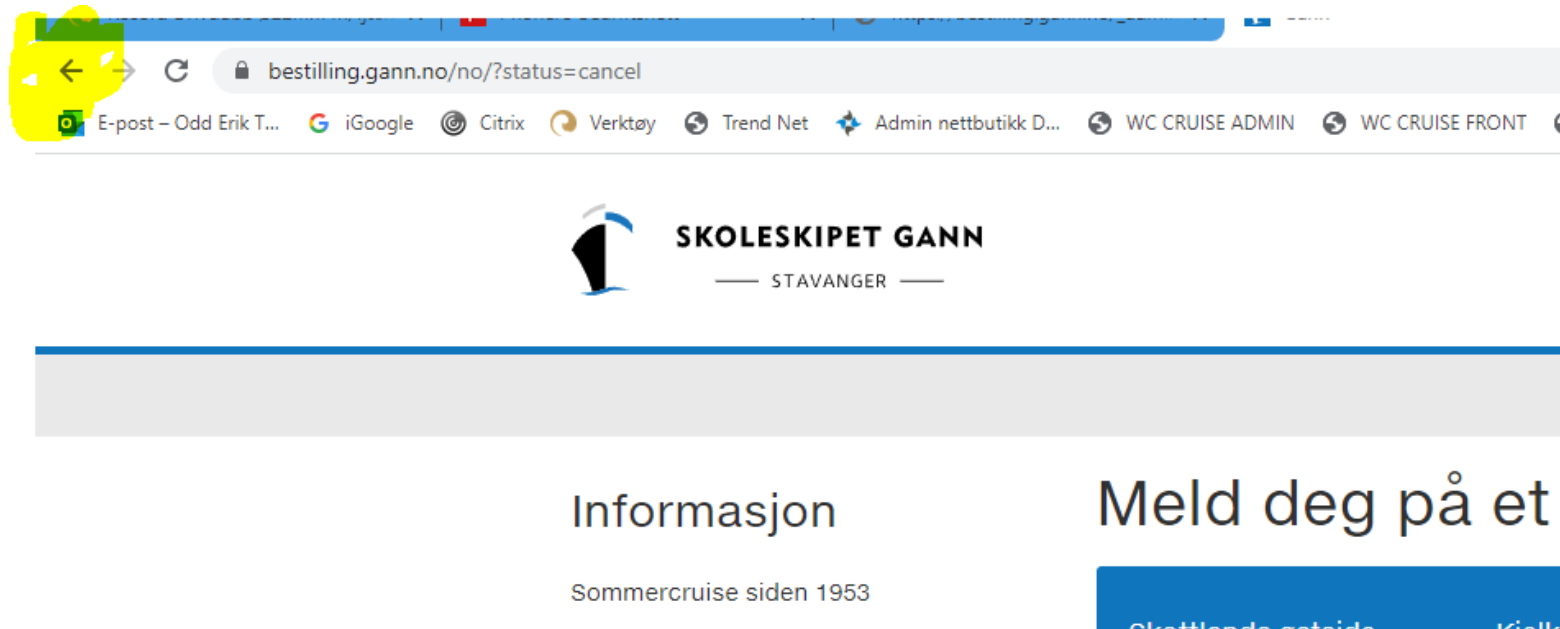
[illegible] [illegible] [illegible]

bestilling.gann.no/no/?status=cancel

E-post – Odd Erik T... iGoogle Citrix Verktøy Trend Net Admin nettbutikk D... WC CRUISE ADMIN WC CRUISE FRONT

SKOLESKIPET GANN
STAVANGER

Informasjon

Sommercruise siden 1953

Meld deg på et

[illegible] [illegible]